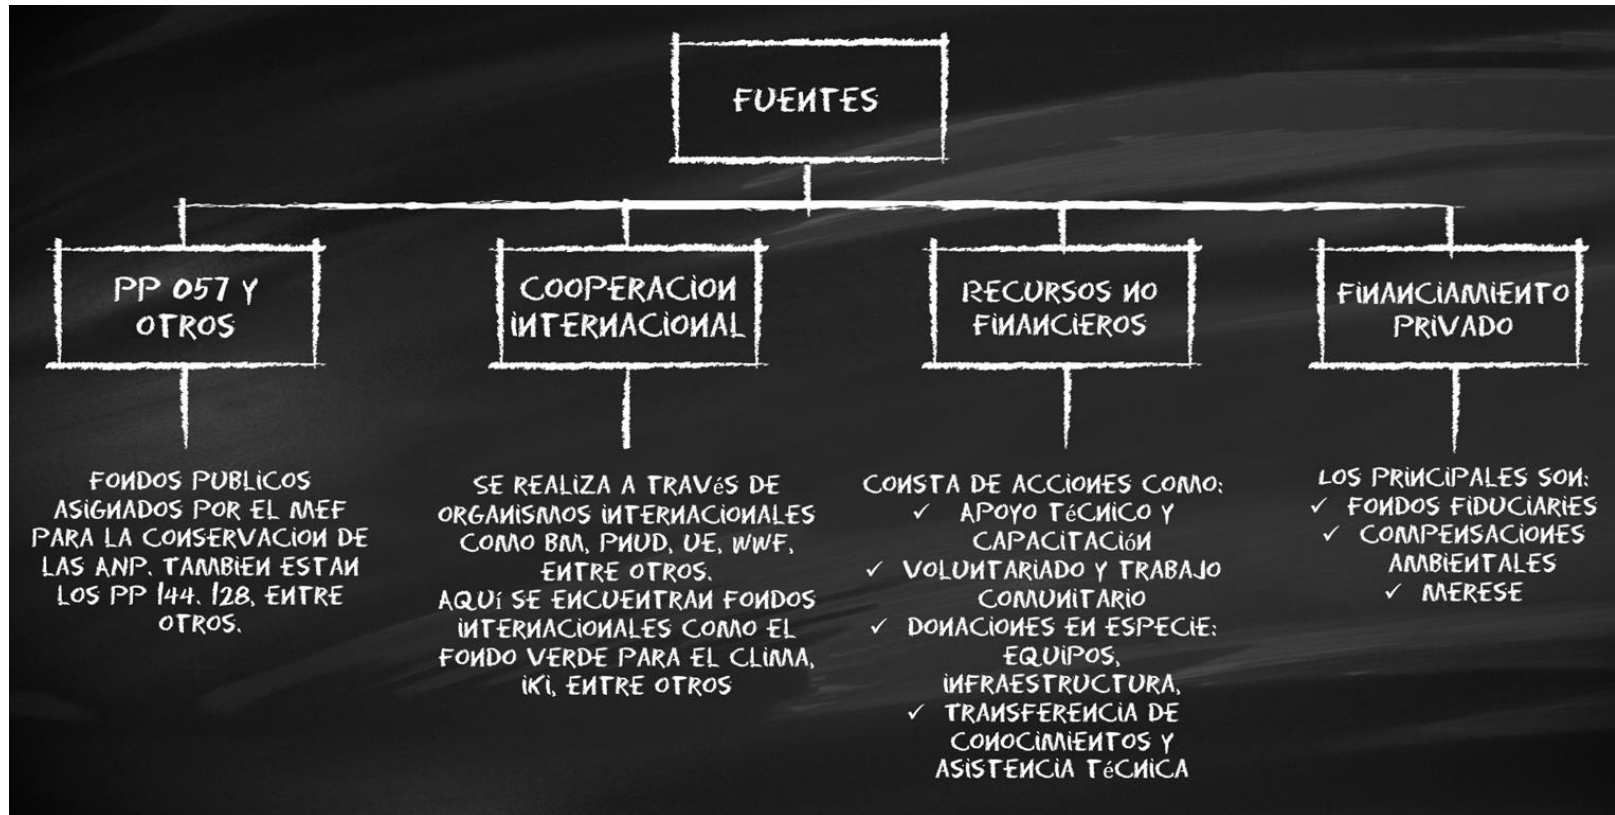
FUENTES

PP 057 Y OTROS

FONDOS PUBLICOS ASIGNADOS POR EL MEF PARA LA CONSERVACION DE LAS ANP. TAMBIEN ESTAN LOS PP 144, 128, ENTRE OTROS.

COOPERACION INTERNACIONAL

SE REALIZA A TRAVÉS DE ORGANISMOS INTERNACIONALES COMO BM, PNUD, UE, WWF, ENTRE OTROS.
AQUÍ SE ENCUENTRAN FONDOS INTERNACIONALES COMO EL FONDO VERDE PARA EL CLIMA, IKI, ENTRE OTROS

RECURSOS NO FINANCIEROS

CONSTA DE ACCIONES COMO:
✓ APOYO TÉCNICO Y CAPACITACIÓN
✓ VOLUNTARIADO Y TRABAJO COMUNITARIO
✓ DONACIONES EN ESPECIE: EQUIPOS, INFRAESTRUCTURA,
✓ TRANSFERENCIA DE CONOCIMIENTOS Y ASISTENCIA TÉCNICA

FINANCIAMIENTO PRIVADO

LOS PRINCIPALES SON:
✓ FONDOS FIDUCIARIES
✓ COMPENSACIONES AMBIENTALES
✓ MERESE